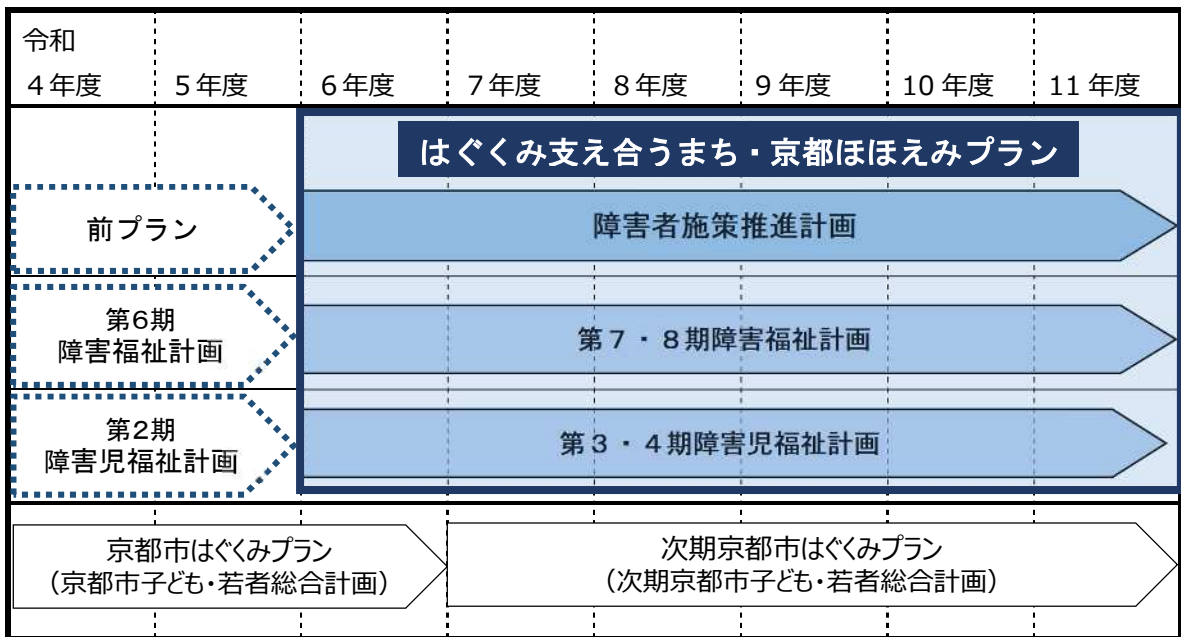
| 令和 4年度 | 5年度 | 6年度 | 7年度 | 8年度 | 9年度 | 10年度 | 11年度 |
|---|---|---|---|---|---|---|---|

はぐくみ支え合うまち・京都ほほえみプラン

前プラン

障害者施策推進計画

第6期 障害福祉計画

第7・8期障害福祉計画

第2期 障害児福祉計画

第3・4期障害児福祉計画

京都市はぐくみプラン (京都市子ども・若者総合計画)

次期京都市はぐくみプラン (次期京都市子ども・若者総合計画)